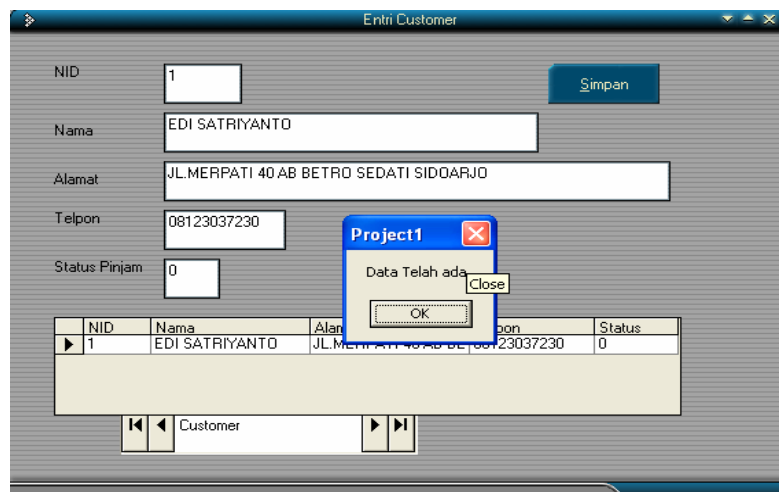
Entri Customer

NID
1

Simpan

Nama
EDI SATRIYANTO

Alamat
JL.MERPATI 40 AB BETRO SEDATI SIDOARJO

Telpon
08123037230

Status Pinjam
0

Project1

Data Telah ada

Close

OK

| | NID | Nama | Alam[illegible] | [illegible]pon | Status |
|---|---|---|---|---|---|
| ▶ | 1 | EDI SATRIYANTO | JL.M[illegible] | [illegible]23037230 | 0 |

Customer